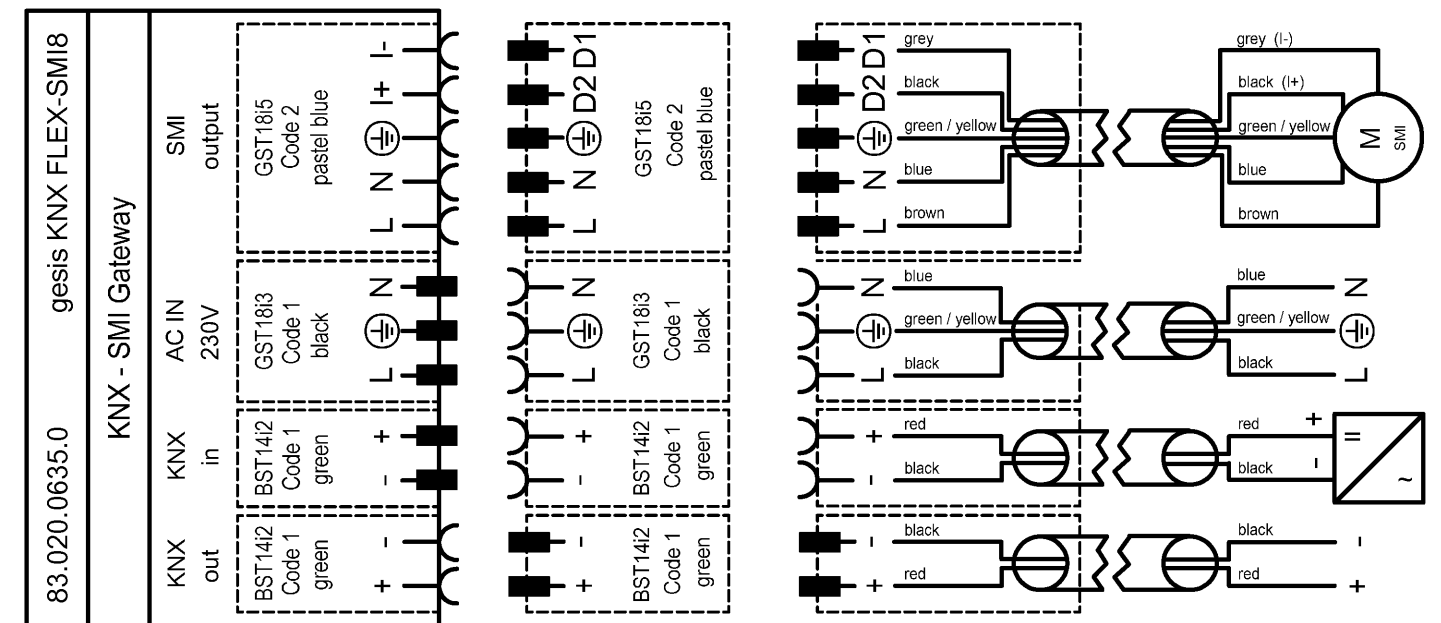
83.020.0635.0 gesis KNX FLEX-SMI8

KNX - SMI Gateway

SMI output
GST18i5 Code 2 pastel blue
L N I+ I-

AC IN 230V
GST18i3 Code 1 black
L N

KNX in
BST14i2 Code 1 green
- +

KNX out
BST14i2 Code 1 green
+ -

GST18i5 Code 2 pastel blue
L N D2 D1

GST18i3 Code 1 black
L N

BST14i2 Code 1 green
- +

BST14i2 Code 1 green
+ -

L N D2 D1
grey
black
green / yellow
blue
brown

grey (I-)
black (I+)
green / yellow
blue
brown
M
SMI

L N
blue
green / yellow
black

blue
green / yellow
black
N L

+ -
red
black

red
black
+ -
=
~

- +
black
red

black
red
- +